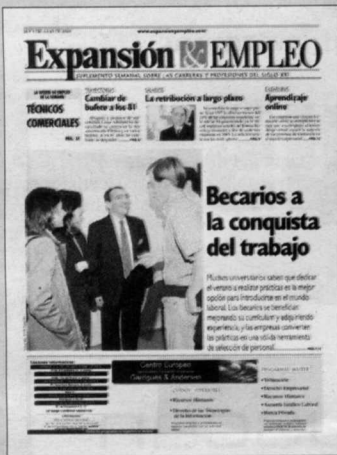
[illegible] www.expansionyempleo.com

Expansión & EMPLEO

SUPLEMENTO SEMANAL SOBRE LAS CARRERAS Y PROFESIONES DEL SIGLO XXI

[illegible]
TÉCNICOS COMERCIALES

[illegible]
Cambiar de bufete a los 81

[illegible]
La retribución a largo plazo

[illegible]
Aprendizaje online

Becarios a la conquista del trabajo

Muchos universitarios saben que dedicar el verano a realizar prácticas es la mejor opción para introducirse en el mundo laboral. Los becarios se benefician mejorando su currículum y adquiriendo experiencia, y las empresas convierten las prácticas en una vía de herramienta de selección de personal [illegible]

Centro Europeo Garrigues & Andersen

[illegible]